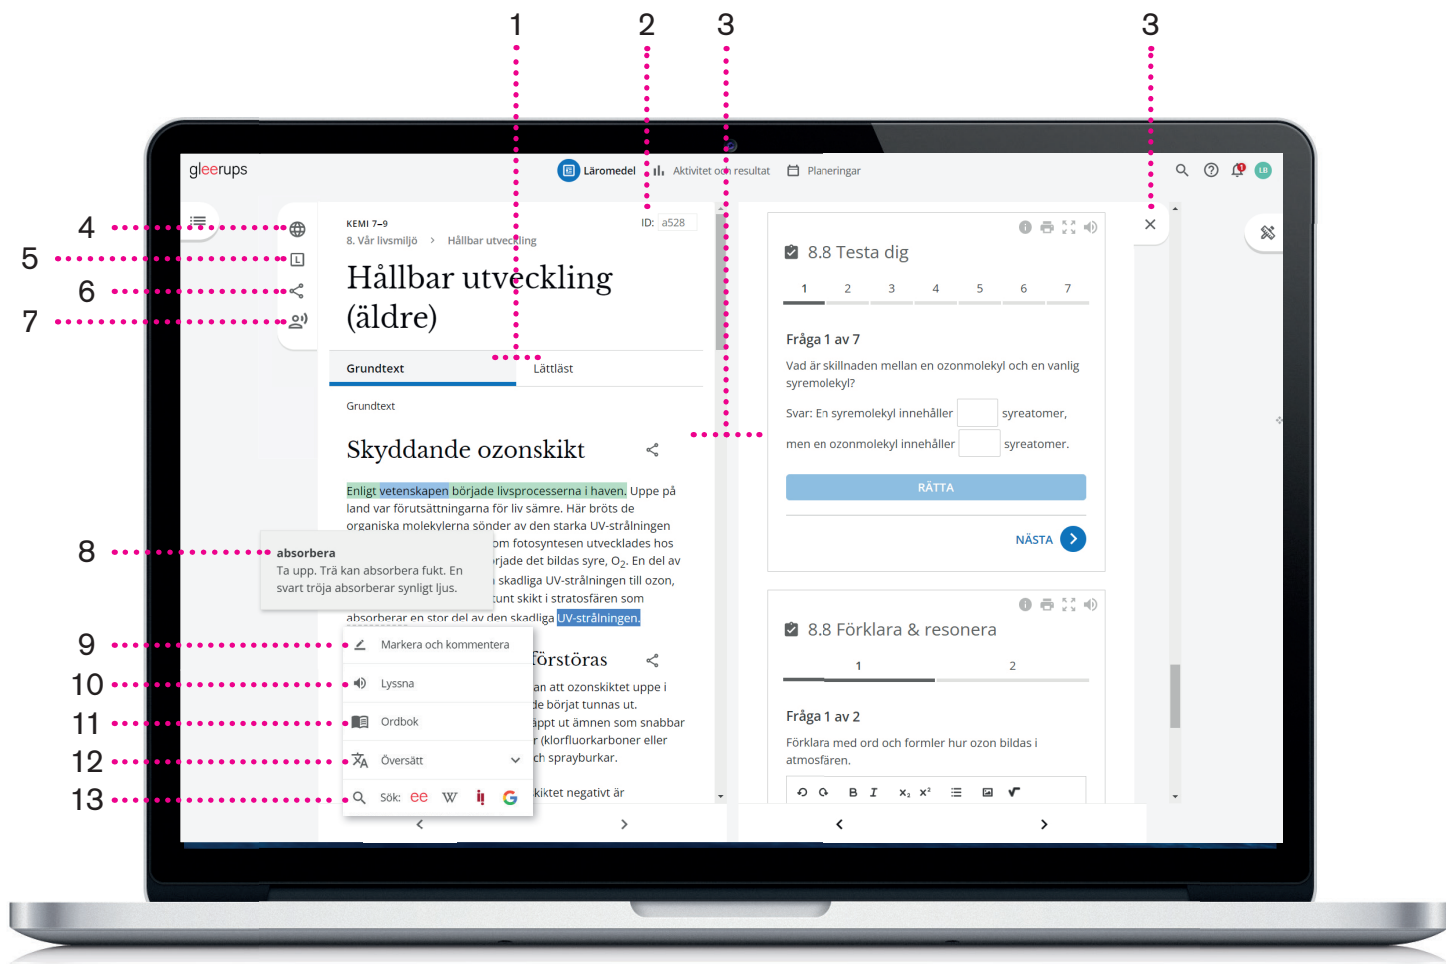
1 2 3 3

4
5
6
7
8
9
10
11
12
13

gleerups

Läromedel Aktivitet och resultat Planeringar

KEMI 7–9
8. Vår livsmiljö > Hållbar utveckling

ID: a528

Hållbar utveckling (äldre)

Grundtext Lättläst

Grundtext

Skyddande ozonskikt

Enligt vetenskapen började livsprocesserna i haven. Uppe på land var förutsättningarna för liv sämre. Här bröts de organiska molekylerna sönder av den starka UV-strålningen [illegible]om fotosyntesen utvecklades hos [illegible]rjade det bildas syre, $O_2$. En del av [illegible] skadliga UV-strålningen till ozon, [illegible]unt skikt i stratosfären som absorberar en stor del av den skadliga UV-strålningen.

absorbera
Ta upp. Trä kan absorbera fukt. En svart tröja absorberar synligt ljus.

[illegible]förstöras

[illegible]an att ozonskiktet uppe i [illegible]de börjat tunnas ut. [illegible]äppt ut ämnen som snabbar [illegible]r (klorfluorkarboner eller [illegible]ch sprayburkar.
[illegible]kiktet negativt är

Markera och kommentera
Lyssna
Ordbok
Översätt
Sök: ee W

8.8 Testa dig
1 2 3 4 5 6 7

Fråga 1 av 7
Vad är skillnaden mellan en ozonmolekyl och en vanlig syremolekyl?
Svar: En syremolekyl innehåller [ ] syreatomer, men en ozonmolekyl innehåller [ ] syreatomer.

RÄTTA

NÄSTA

8.8 Förklara & resonera
1 2

Fråga 1 av 2
Förklara med ord och formler hur ozon bildas i atmosfären.

B I $x_2$ $x^2$